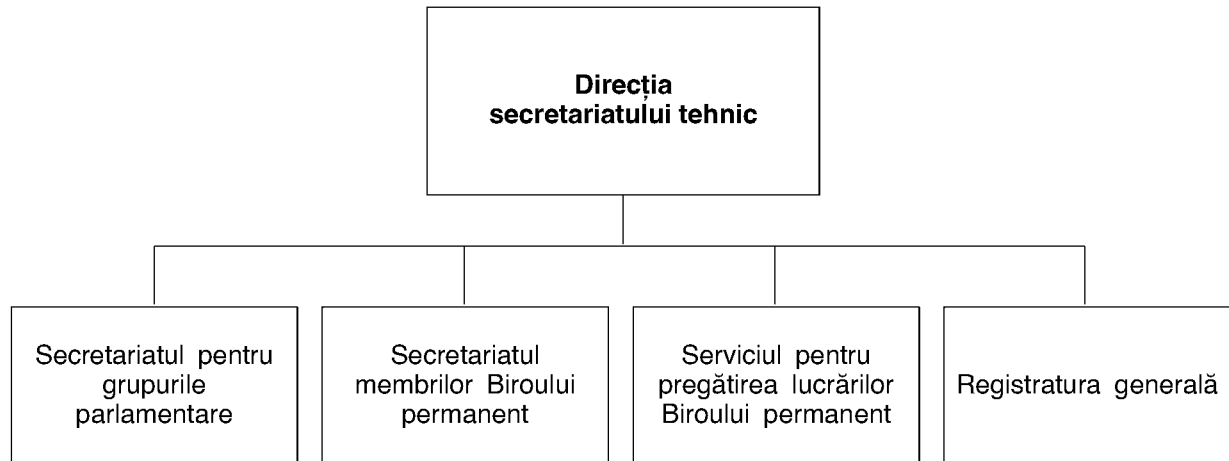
Direcția secretariatului tehnic

Secretariatul pentru grupurile parlamentare

Secretariatul membrilor Biroului permanent

Serviciul pentru pregătirea lucrărilor Biroului permanent

Registratura generală